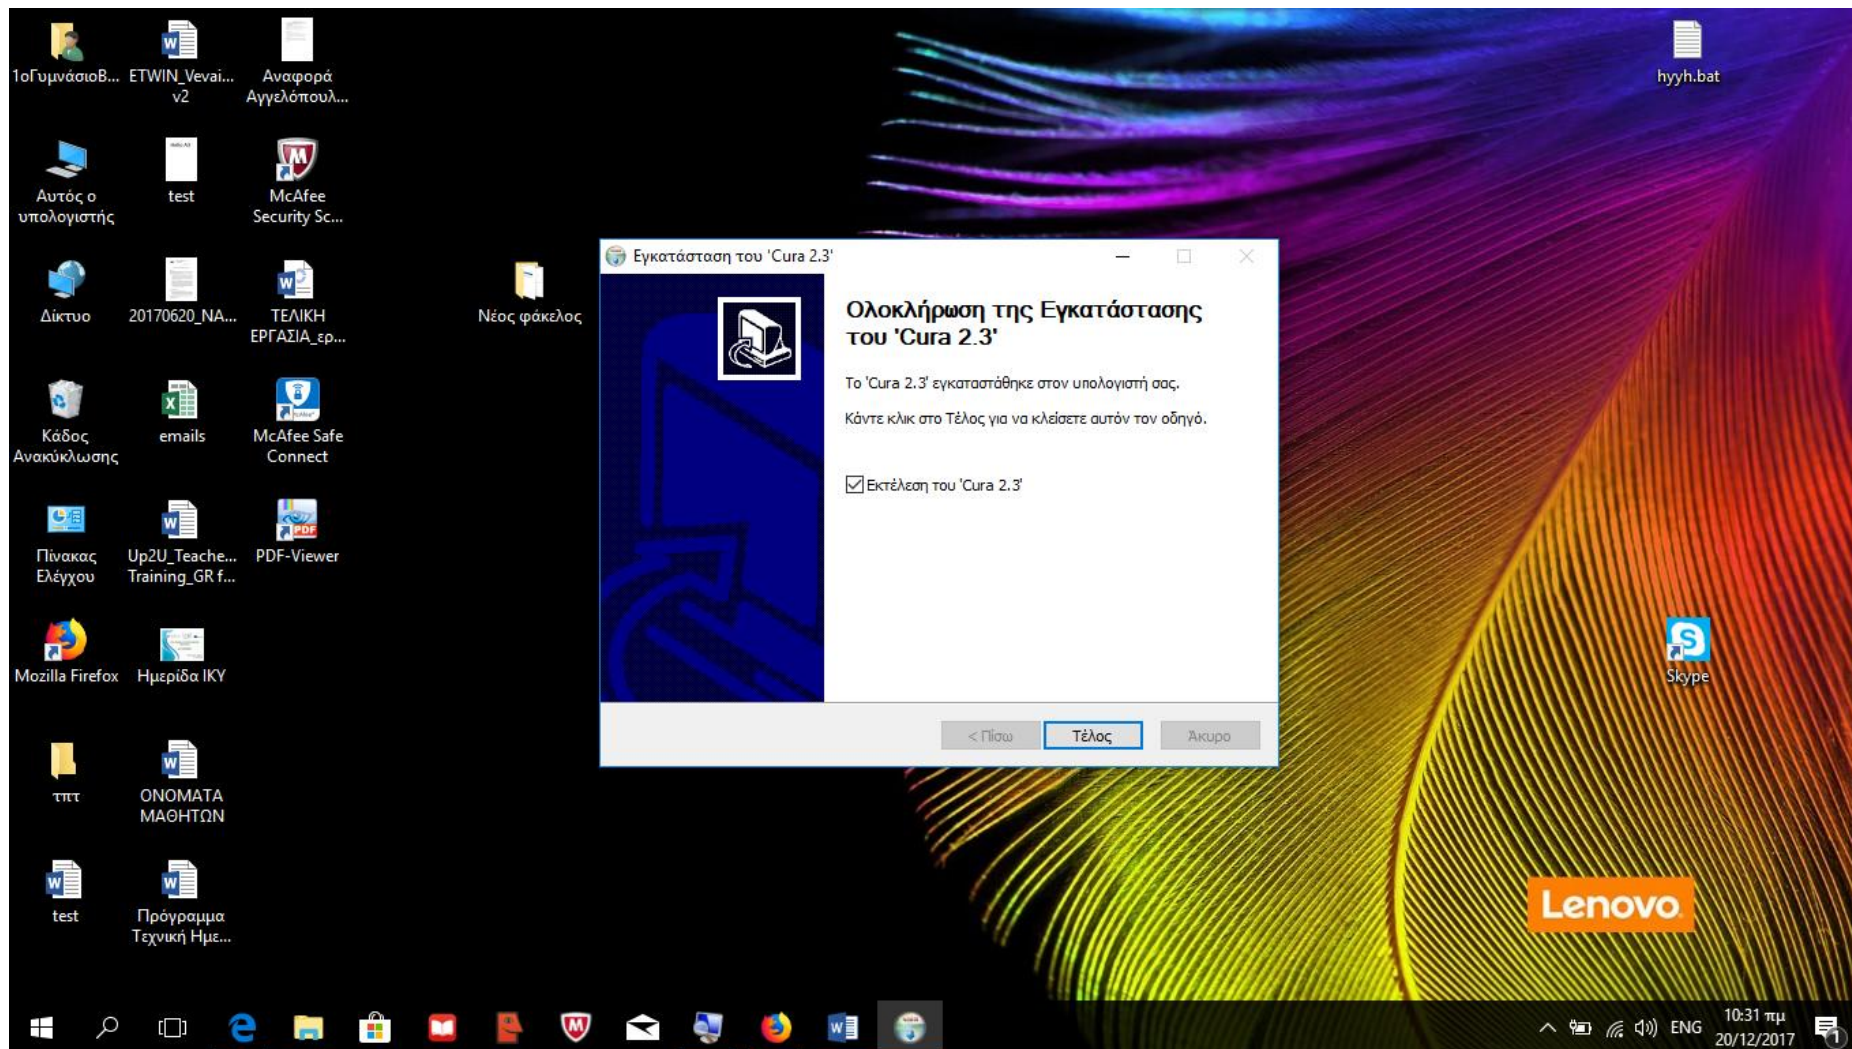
1οΓυμνάσιοΒ... ETWIN_Vevai... v2 Αναφορά Αγγελόπουλ...

Αυτός ο υπολογιστής test McAfee Security Sc...

Δίκτυο 20170620_NA... ΤΕΛΙΚΗ ΕΡΓΑΣΙΑ_ερ...

Νέος φάκελος

Κάδος Ανακύκλωσης emails McAfee Safe Connect

Πίνακας Ελέγχου Up2U_Teache... Training_GR f... PDF-Viewer

Mozilla Firefox Ημερίδα ΙΚΥ

τπτ ΟΝΟΜΑΤΑ ΜΑΘΗΤΩΝ

test Πρόγραμμα Τεχνική Ημε...

hyyh.bat

Skype

Lenovo

Εγκατάσταση του 'Cura 2.3'

Ολοκλήρωση της Εγκατάστασης του 'Cura 2.3'

Το 'Cura 2.3' εγκαταστάθηκε στον υπολογιστή σας.

Κάντε κλικ στο Τέλος για να κλείσετε αυτόν τον οδηγό.

Εκτέλεση του 'Cura 2.3'

< Πίσω Τέλος Άκυρο

ENG 10:31 πμ 20/12/2017